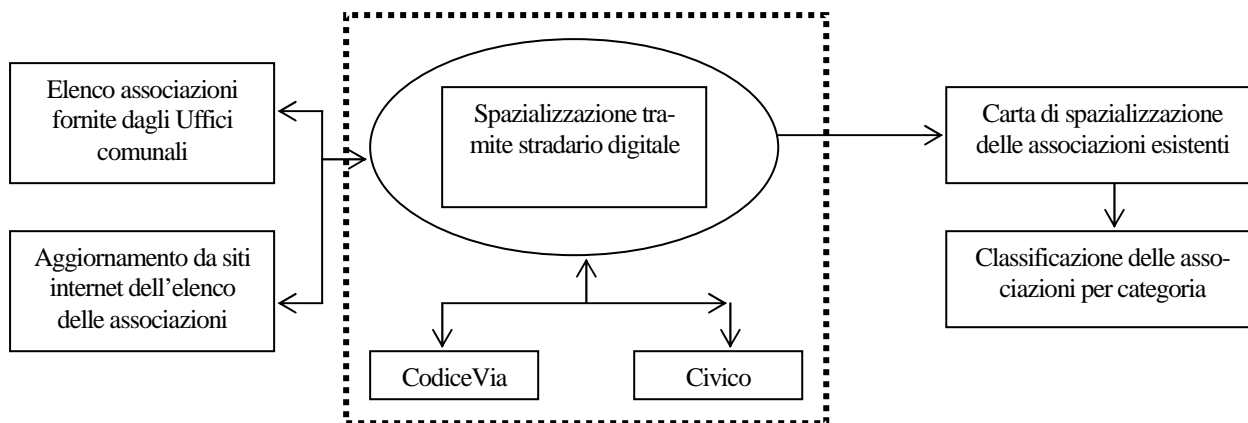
Elenco associazioni fornite dagli Uffici comunali

Aggiornamento da siti internet dell'elenco delle associazioni

Spazializzazione tramite stradario digitale

CodiceVia

Civico

Carta di spazializzazione delle associazioni esistenti

Classificazione delle associazioni per categoria